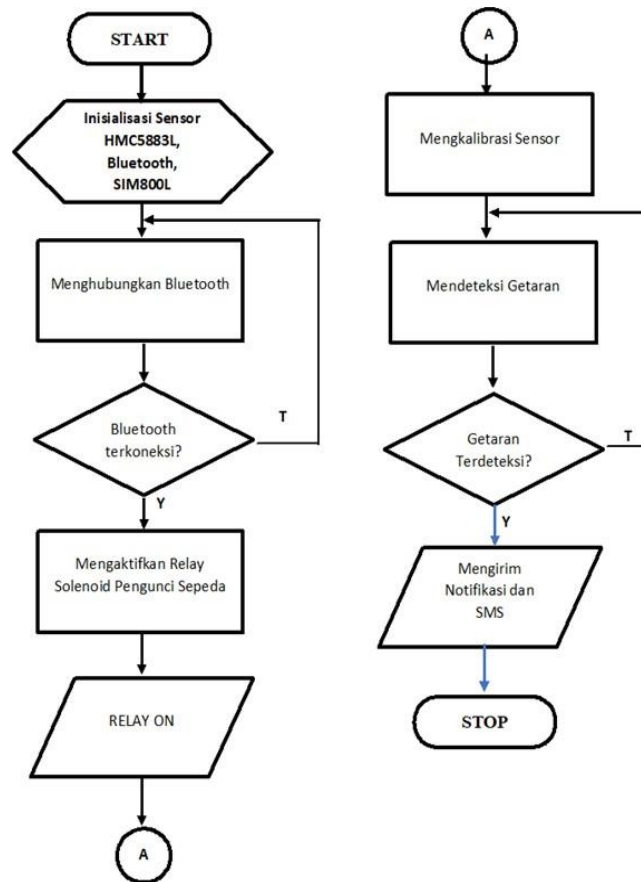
START

Inisialisasi Sensor HMC5883L, Bluetooth, SIM800L

Menghubungkan Bluetooth

Bluetooth terkoneksi?

T

Y

Mengaktifkan Relay Solenoid Pengunci Sepeda

RELAY ON

A

A

Mengkalibrasi Sensor

Mendeteksi Getaran

Getaran Terdeteksi?

T

Y

Mengirim Notifikasi dan SMS

STOP